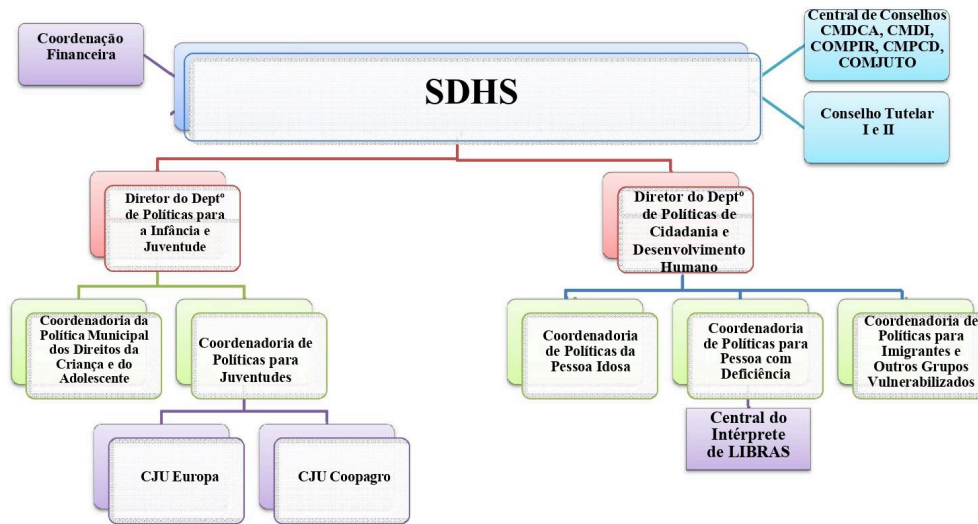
Coordenação Financeira

SDHS

Central de Conselhos CMDCA, CMDI, COMPIR, CMPCD, COMJUTO

Conselho Tutelar I e II

Diretor do Deptº de Políticas para a Infância e Juventude

Diretor do Deptº de Políticas de Cidadania e Desenvolvimento Humano

Coordenadoria da Política Municipal dos Direitos da Criança e do Adolescente

Coordenadoria de Políticas para Juventudes

Coordenadoria de Políticas da Pessoa Idosa

Coordenadoria de Políticas para Pessoa com Deficiência

Coordenadoria de Políticas para Imigrantes e Outros Grupos Vulnerabilizados

Central do Intérprete de LIBRAS

CJU Europa

CJU Coopagro